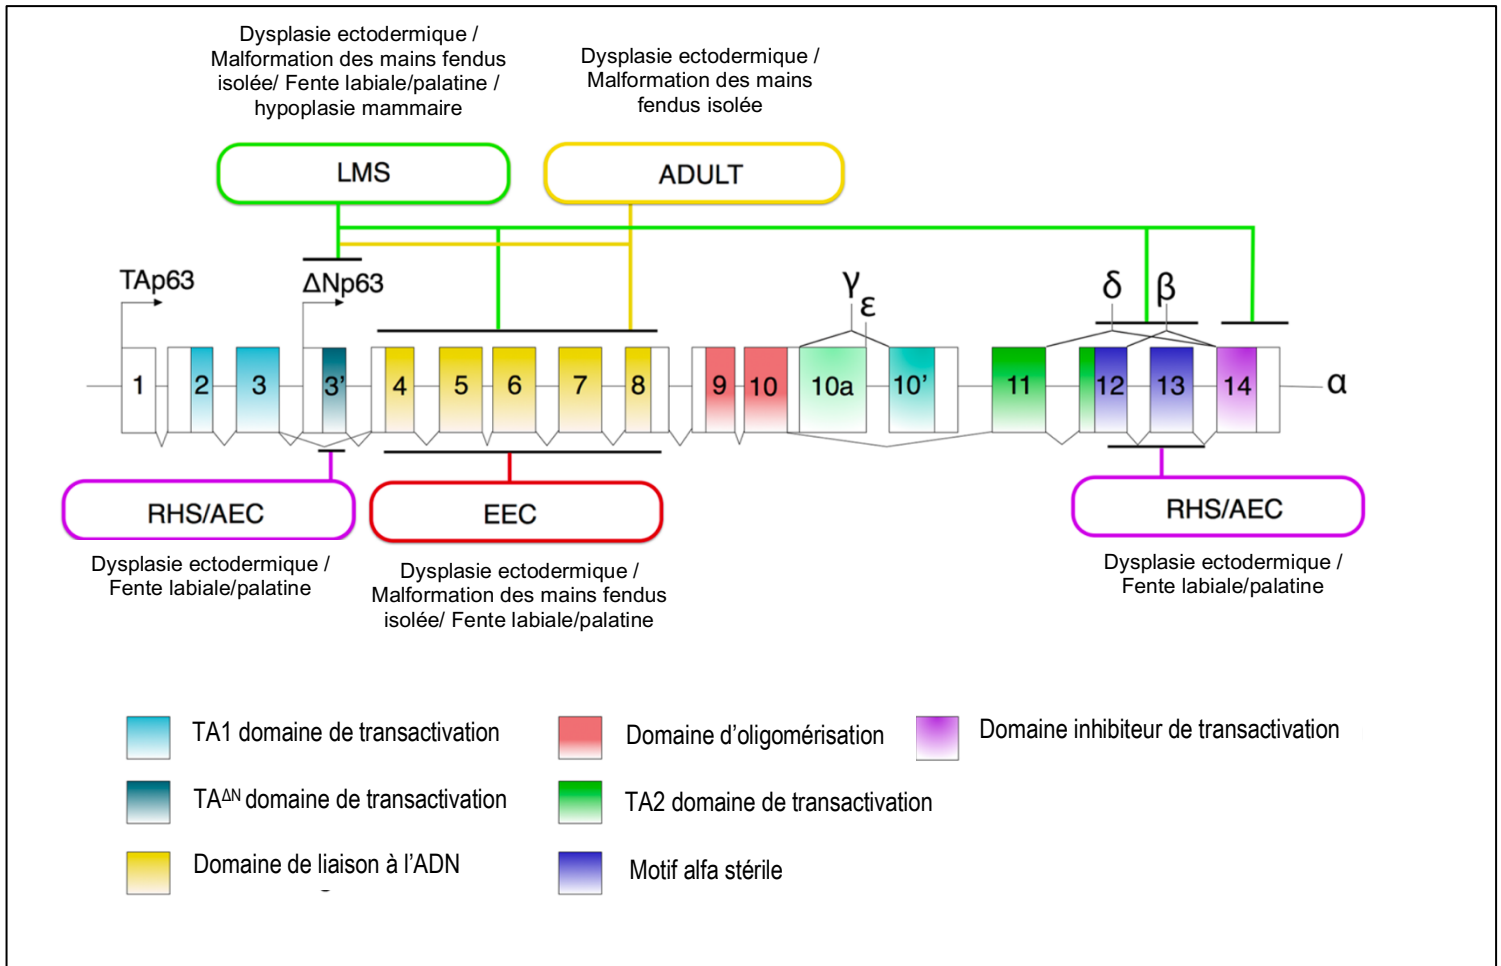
Dysplasie ectodermique / Malformation des mains fendus isolée/ Fente labiale/palatine / hypoplasie mammaire

Dysplasie ectodermique / Malformation des mains fendus isolée

LMS

ADULT

TAp63

ΔNp63

γ ε

δ β

1 2 3 3' 4 5 6 7 8 9 10 10a 10' 11 12 13 14 α

RHS/AEC

EEC

RHS/AEC

Dysplasie ectodermique / Fente labiale/palatine

Dysplasie ectodermique / Malformation des mains fendus isolée/ Fente labiale/palatine

Dysplasie ectodermique / Fente labiale/palatine

TA1 domaine de transactivation

Domaine d'oligomérisation

Domaine inhibiteur de transactivation

TA$^{\Delta N}$ domaine de transactivation

TA2 domaine de transactivation

Domaine de liaison à l'ADN

Motif alfa stérile